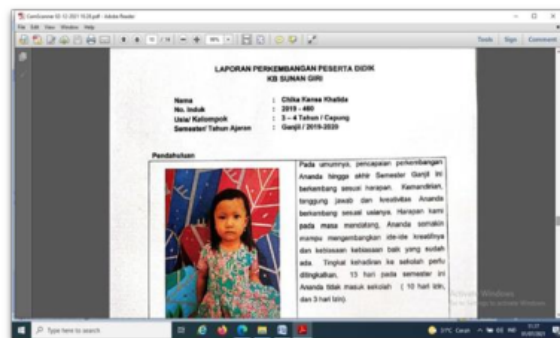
CamScanner 03-12-2021 10.26.pdf - Adobe Reader

File Edit View Window Help

Tools Sign Comment

LAPORAN PERKEMBANGAN PESERTA DIDIK
KB SUNAN GIRI

| Nama | : | Chika Kanza Khalida |
|---|---|---|
| No. Induk | : | 2019 - 480 |
| Usia/ Kelompok | : | 3 – 4 Tahun / Cepung |
| Semester/ Tahun Ajaran | : | Ganjil / 2019-2020 |

Pendahuluan

Pada umumnya, pencapaian perkembangan Ananda hingga akhir Semester Ganjil ini berkembang sesuai harapan. Kemandirian, tanggung jawab dan kreativitas Ananda berkembang sesuai usianya. Harapan kami pada masa mendatang, Ananda semakin mampu mengembangkan ide-ide kreatifnya dan kebiasaan-kebiasaan baik yang sudah ada. Tingkat kehadiran ke sekolah perlu ditingkatkan. 13 hari pada semester ini Ananda tidak masuk sekolah ( 10 hari izin, dan 3 hari izin).

Activate Windows
Go to Settings to activate Windows.

Type here to search

31°C Cerah